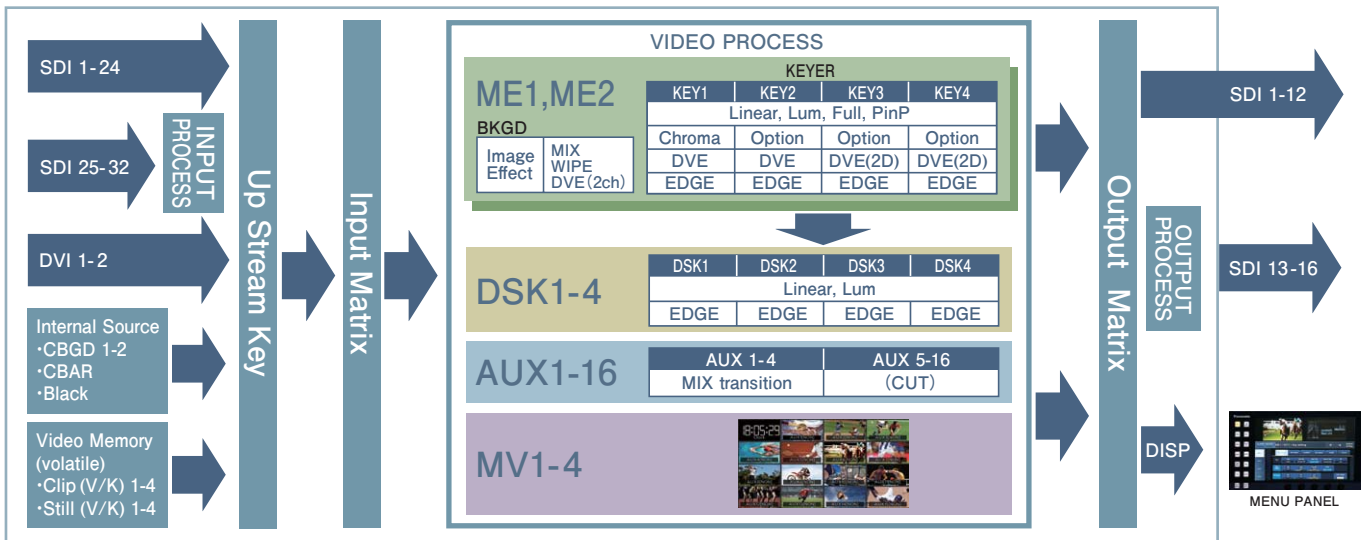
SDI 1-24

SDI 25-32

INPUT PROCESS

DVI 1-2

Internal Source
・CBGD 1-2
・CBAR
・Black

Video Memory (volatile)
・Clip (V/K) 1-4
・Still (V/K) 1-4

Up Stream Key

Input Matrix

VIDEO PROCESS

ME1,ME2

BKGD

| Image Effect | MIX WIPE DVE(2ch) |
|---|---|

KEYER

| KEY1 | KEY2 | KEY3 | KEY4 |
|---|---|---|---|
| Linear, Lum, Full, PinP | | | |
| Chroma | Option | Option | Option |
| DVE | DVE | DVE(2D) | DVE(2D) |
| EDGE | EDGE | EDGE | EDGE |

DSK1-4

| DSK1 | DSK2 | DSK3 | DSK4 |
|---|---|---|---|
| Linear, Lum | | | |
| EDGE | EDGE | EDGE | EDGE |

AUX1-16

| AUX 1-4 | AUX 5-16 |
|---|---|
| MIX transition | (CUT) |

MV1-4

18:05:29

Output Matrix

OUTPUT PROCESS

SDI 1-12

SDI 13-16

DISP

MENU PANEL